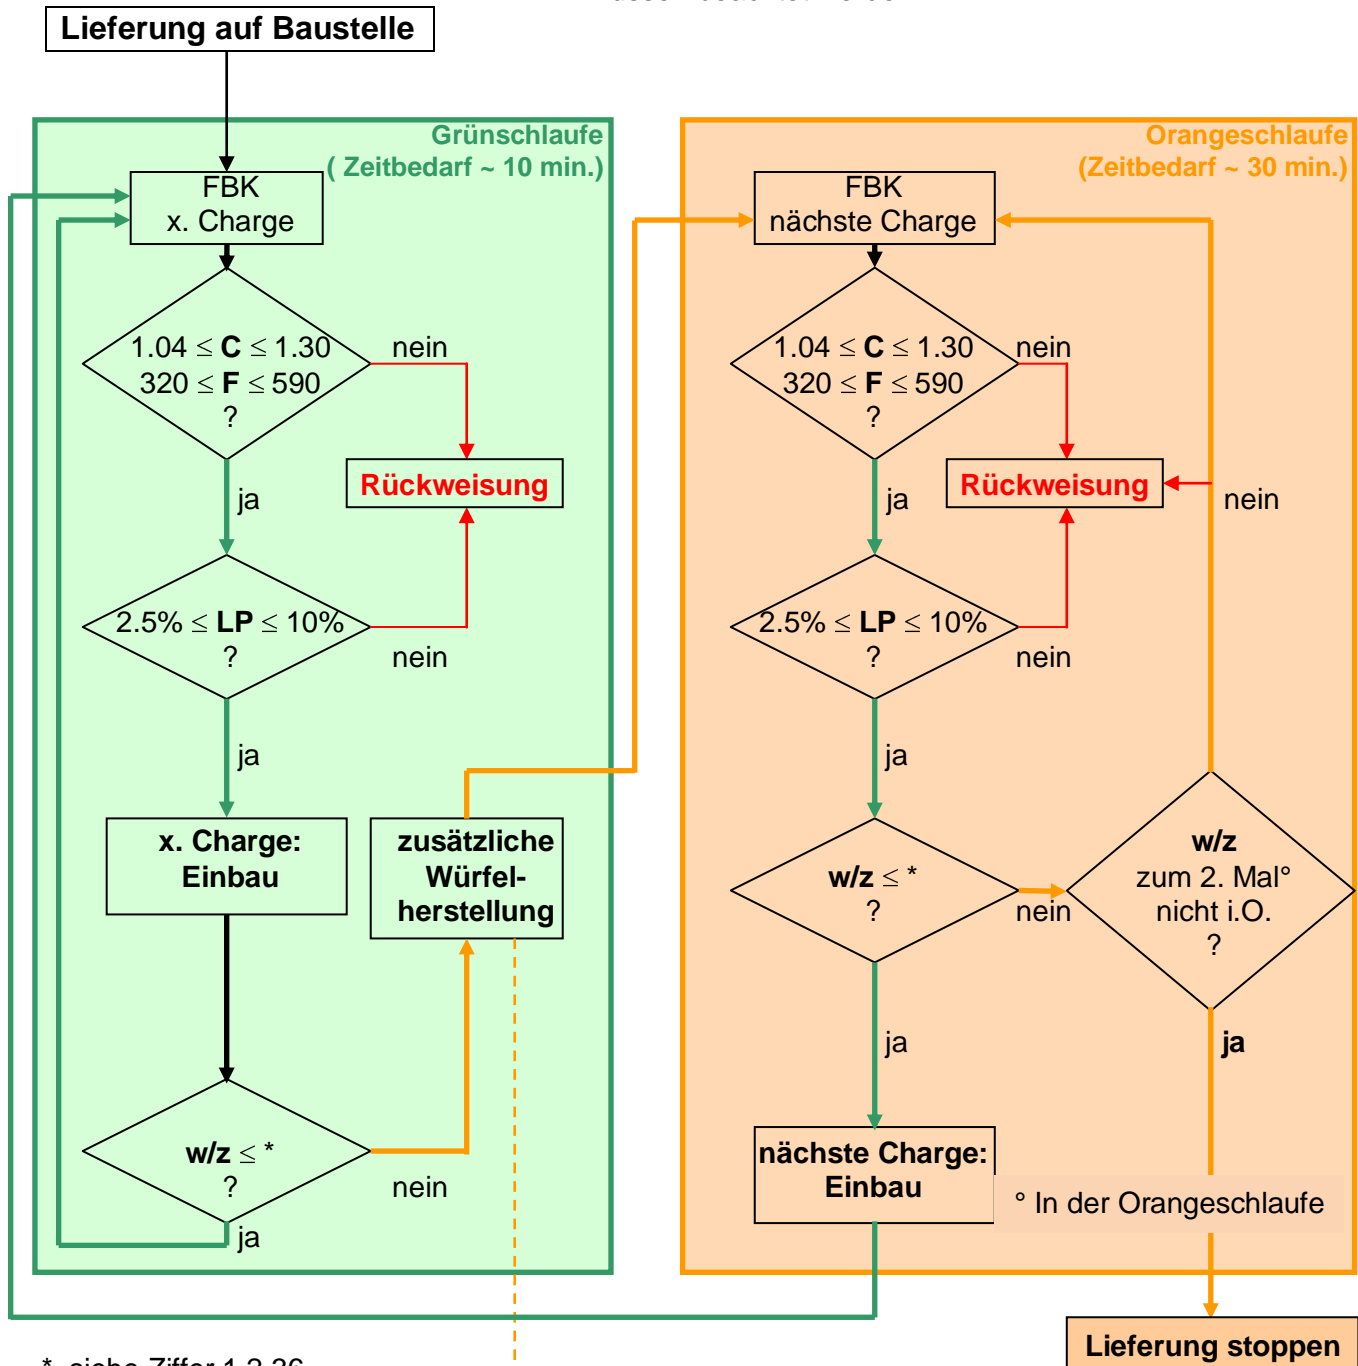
Lieferung auf Baustelle

Grünschlaufe
( Zeitbedarf ~ 10 min.)

FBK
x. Charge

$1.04 \leq$ **C** $\leq 1.30$
$320 \leq$ **F** $\leq 590$
?

nein

Rückweisung

ja

$2.5\% \leq$ **LP** $\leq 10\%$
?

nein

ja

x. Charge:
Einbau

zusätzliche
Würfelherstellung

w/z $\leq$ *
?

nein

ja

Orangeschlaufe
(Zeitbedarf ~ 30 min.)

FBK
nächste Charge

$1.04 \leq$ **C** $\leq 1.30$
$320 \leq$ **F** $\leq 590$
?

nein

Rückweisung

nein

ja

$2.5\% \leq$ **LP** $\leq 10\%$
?

nein

ja

w/z $\leq$ *
?

nein

w/z
zum 2. Mal°
nicht i.O.
?

ja

ja

nächste Charge:
Einbau

° In der Orangeschlaufe

Lieferung stoppen

* siehe Ziffer 1.2.26